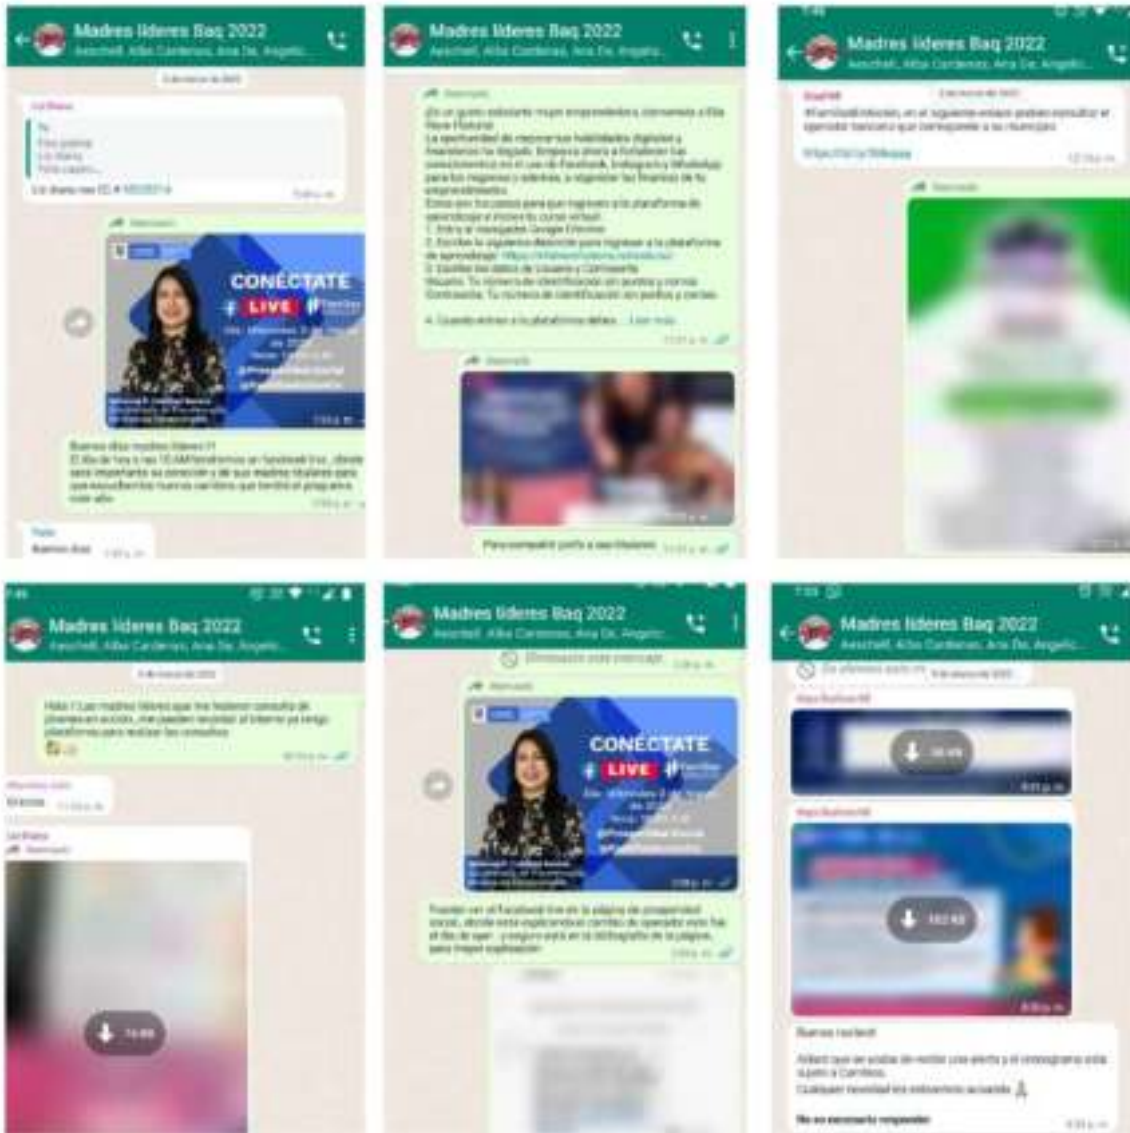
Madres líderes Baq 2022
Aeschell, Alba Cardenas, Ana De, Angelic...

CONÉCTATE
LIVE

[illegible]

Madres líderes Baq 2022
Aeschell, Alba Cardenas, Ana De, Angelic...

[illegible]

Madres líderes Baq 2022
Aeschell, Alba Cardenas, Ana De, Angelic...

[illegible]

Madres líderes Baq 2022
Aeschell, Alba Cardenas, Ana De, Angelic...

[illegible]

Madres líderes Baq 2022
Aeschell, Alba Cardenas, Ana De, Angelic...

CONÉCTATE
LIVE

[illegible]

Madres líderes Baq 2022
Aeschell, Alba Cardenas, Ana De, Angelic...

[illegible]